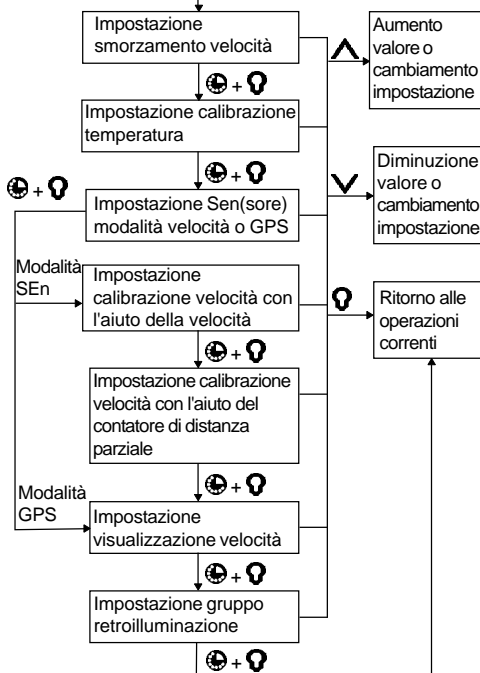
Impostazione smorzamento velocità

Impostazione calibrazione temperatura

Impostazione Sen(sore) modalità velocità o GPS

Modalità SEn

Impostazione calibrazione velocità con l'aiuto della velocità

Impostazione calibrazione velocità con l'aiuto del contatore di distanza parziale

Modalità GPS

Impostazione visualizzazione velocità

Impostazione gruppo retroilluminazione

Aumento valore o cambiamento impostazione

Diminuzione valore o cambiamento impostazione

Ritorno alle operazioni correnti